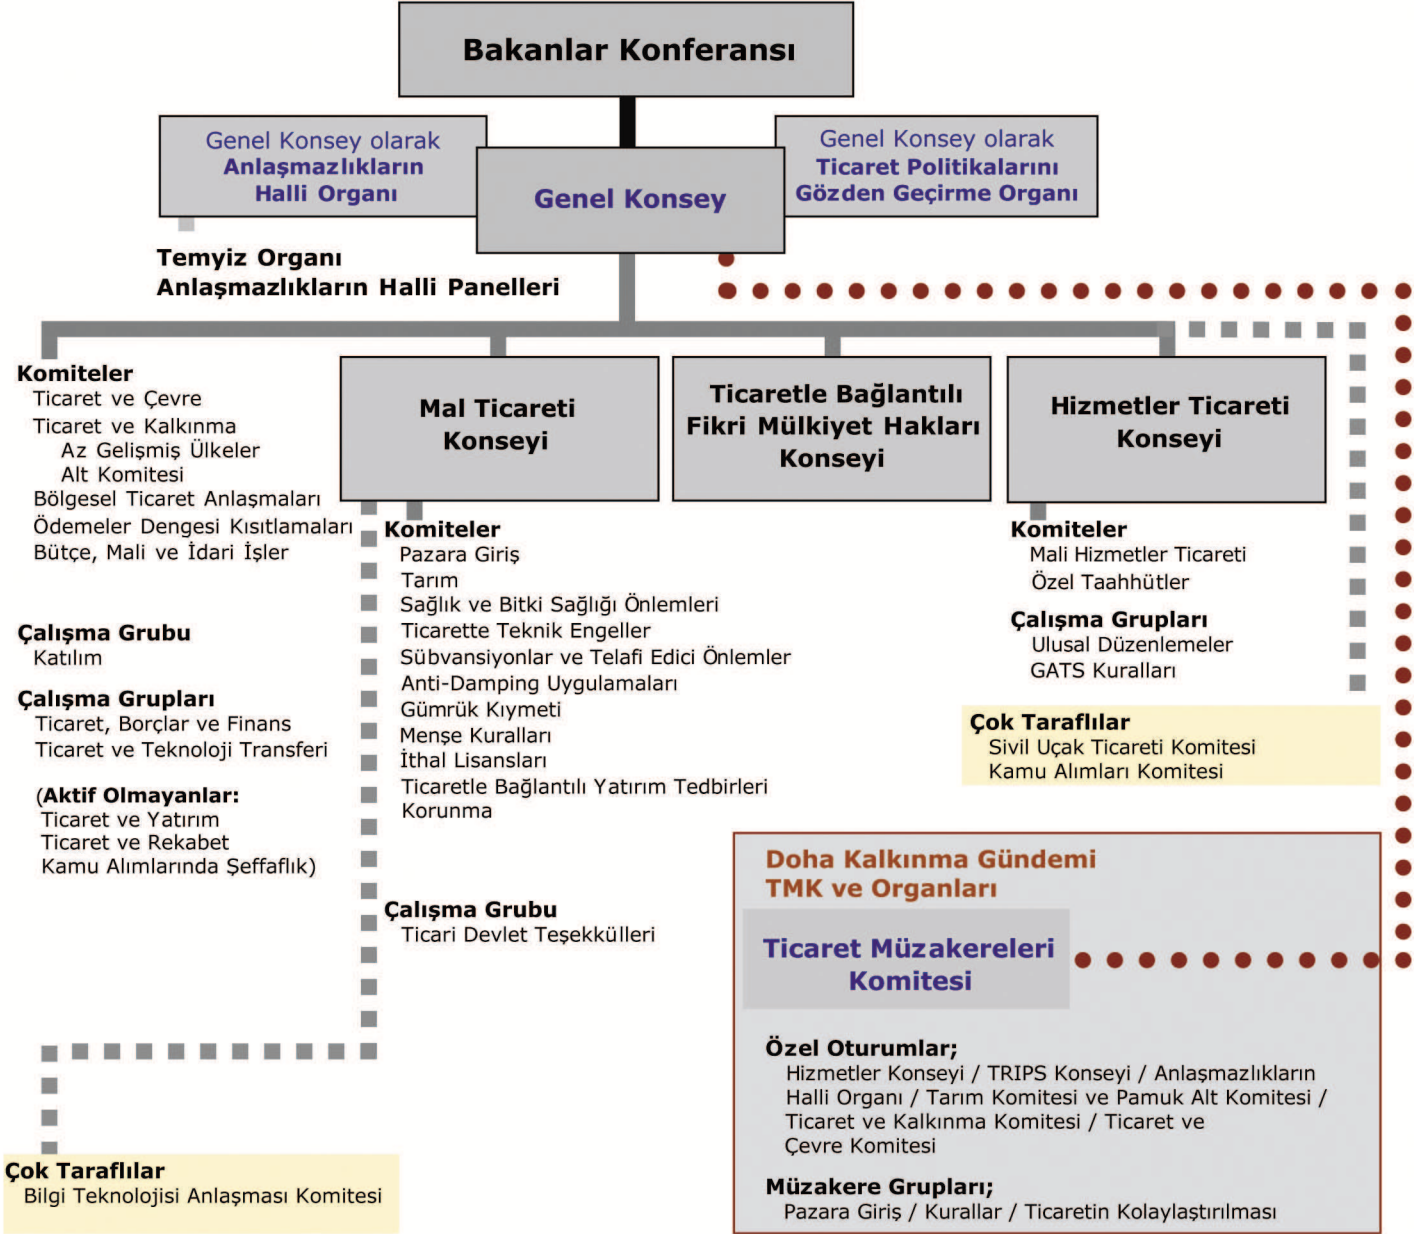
Bakanlar Konferansı

Genel Konsey olarak Anlaşmazlıkların Halli Organı

Genel Konsey

Genel Konsey olarak Ticaret Politikalarını Gözden Geçirme Organı

Temyiz Organı
Anlaşmazlıkların Halli Panelleri

Komiteler
Ticaret ve Çevre
Ticaret ve Kalkınma
Az Gelişmiş Ülkeler
Alt Komitesi
Bölgesel Ticaret Anlaşmaları
Ödemeler Dengesi Kısıtlamaları
Bütçe, Mali ve İdari İşler

Çalışma Grubu
Katılım

Çalışma Grupları
Ticaret, Borçlar ve Finans
Ticaret ve Teknoloji Transferi

(Aktif Olmayanlar:
Ticaret ve Yatırım
Ticaret ve Rekabet
Kamu Alımlarında Şeffaflık)

Mal Ticareti Konseyi

Komiteler
Pazara Giriş
Tarım
Sağlık ve Bitki Sağlığı Önlemleri
Ticarette Teknik Engeller
Sübvansiyonlar ve Telafi Edici Önlemler
Anti-Damping Uygulamaları
Gümrük Kıymeti
Menşe Kuralları
İthal Lisansları
Ticaretle Bağlantılı Yatırım Tedbirleri
Korunma

Çalışma Grubu
Ticari Devlet Teşekkülleri

Ticaretle Bağlantılı Fikri Mülkiyet Hakları Konseyi

Hizmetler Ticareti Konseyi

Komiteler
Mali Hizmetler Ticareti
Özel Taahhütler

Çalışma Grupları
Ulusal Düzenlemeler
GATS Kuralları

Çok Taraflılar
Sivil Uçak Ticareti Komitesi
Kamu Alımları Komitesi

Doha Kalkınma Gündemi
TMK ve Organları

Ticaret Müzakereleri Komitesi

Özel Oturumlar;
Hizmetler Konseyi / TRIPS Konseyi / Anlaşmazlıkların Halli Organı / Tarım Komitesi ve Pamuk Alt Komitesi / Ticaret ve Kalkınma Komitesi / Ticaret ve Çevre Komitesi

Müzakere Grupları;
Pazara Giriş / Kurallar / Ticaretin Kolaylaştırılması

Çok Taraflılar
Bilgi Teknolojisi Anlaşması Komitesi